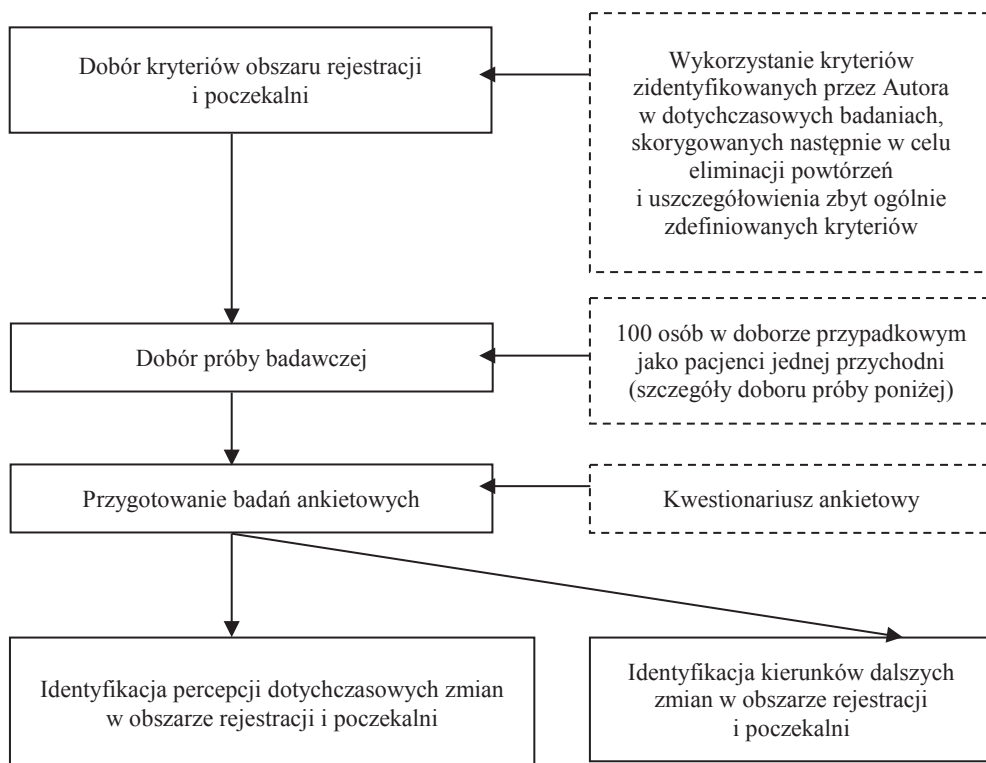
Dobór kryteriów obszaru rejestracji i poczekalni

Wykorzystanie kryteriów zidentyfikowanych przez Autora w dotychczasowych badaniach, skorygowanych następnie w celu eliminacji powtórzeń i uszczegółowienia zbyt ogólnie zdefiniowanych kryteriów

Dobór próby badawczej

100 osób w doborze przypadkowym jako pacjenci jednej przychodni (szczegóły doboru próby poniżej)

Przygotowanie badań ankietowych

Kwestionariusz ankietowy

Identyfikacja percepcji dotychczasowych zmian w obszarze rejestracji i poczekalni

Identyfikacja kierunków dalszych zmian w obszarze rejestracji i poczekalni